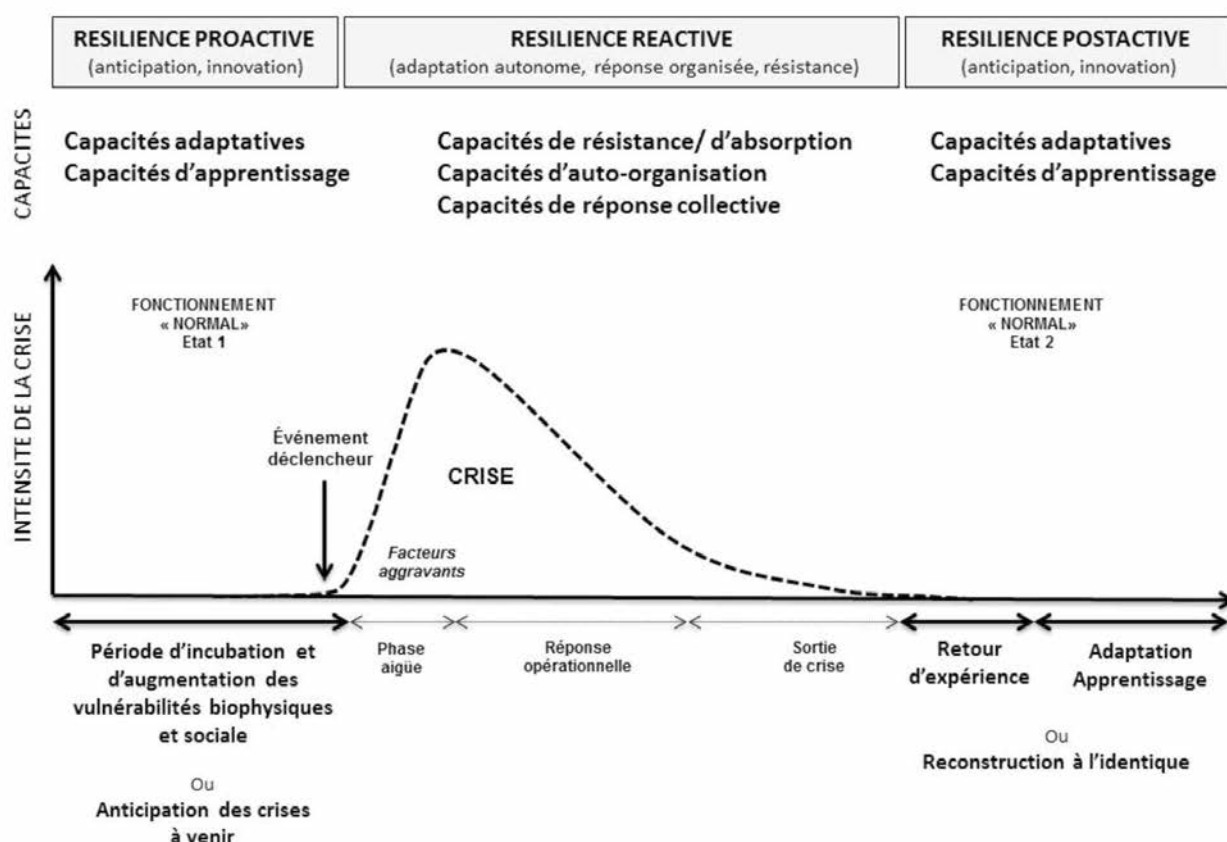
RESILIENCE PROACTIVE
(anticipation, innovation)

RESILIENCE REACTIVE
(adaptation autonome, réponse organisée, résistance)

RESILIENCE POSTACTIVE
(anticipation, innovation)

CAPACITES

Capacités adaptatives
Capacités d'apprentissage

Capacités de résistance/ d'absorption
Capacités d'auto-organisation
Capacités de réponse collective

Capacités adaptatives
Capacités d'apprentissage

INTENSITE DE LA CRISE

FONCTIONNEMENT « NORMAL» Etat 1

FONCTIONNEMENT « NORMAL» Etat 2

Événement déclencheur

CRISE

Facteurs aggravants

Période d'incubation et d'augmentation des vulnérabilités biophysiques et sociale

Ou

Anticipation des crises à venir

Phase aigüe

Réponse opérationnelle

Sortie de crise

Retour d'expérience

Adaptation Apprentissage

Ou

Reconstruction à l'identique